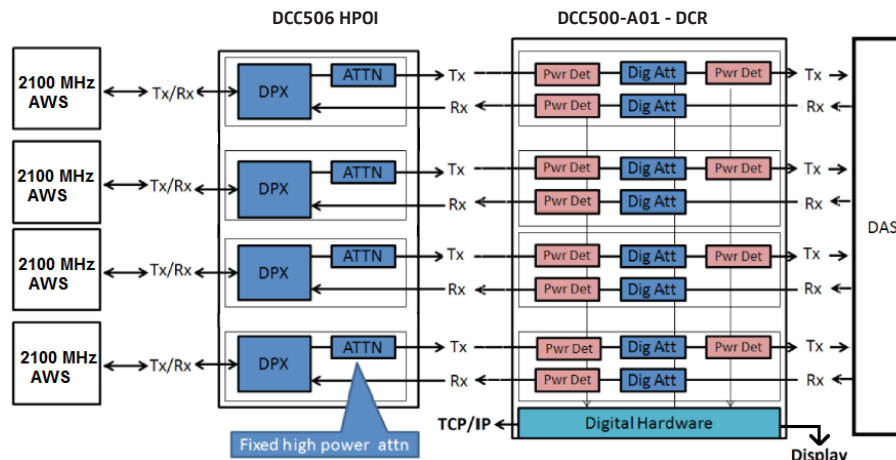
DCC506 HPOI

DCC500-A01 - DCR

2100 MHz AWS

Tx/Rx

DPX

ATTN

Tx

Rx

Pwr Det

Dig Att

Pwr Det

Tx

Rx

Pwr Det

Dig Att

2100 MHz AWS

Tx/Rx

DPX

ATTN

Tx

Rx

Pwr Det

Dig Att

Pwr Det

Tx

Rx

Pwr Det

Dig Att

2100 MHz AWS

Tx/Rx

DPX

ATTN

Tx

Rx

Pwr Det

Dig Att

Pwr Det

Tx

Rx

Pwr Det

Dig Att

2100 MHz AWS

Tx/Rx

DPX

ATTN

Tx

Rx

Pwr Det

Dig Att

Pwr Det

Tx

Rx

Pwr Det

Dig Att

DAS

TCP/IP

Digital Hardware

Fixed high power attn

Display